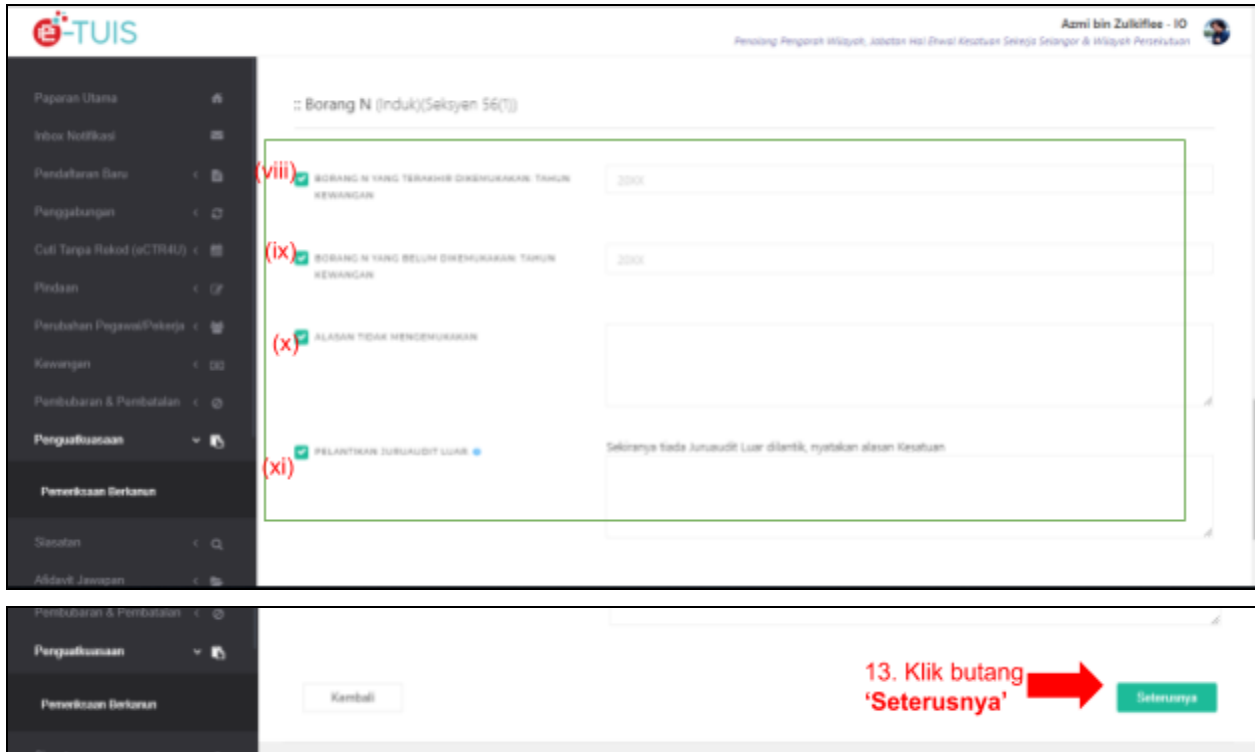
e-TUIS

Azmi bin Zulkiflee - IO
Penolong Pengarah Wilayah, Jabatan Hal Ehwal Kesatuan Sekerja Selangor & Wilayah Persekutuan

Paparan Utama
Inbox Notifikasi
Pendaftaran Baru
Penggabungan
Cuti Tanpa Rekod (eCTR4U)
Pindaan
Perubahan Pegawai/Pekerja
Kewangan
Pembubaran & Pembatalan
Penguatkuasaan
Pemeriksaan Berkanun
Siasatan
Afidavit Jawapan

:: Borang N (Induk)(Seksyen 56(1))

(viii) BORANG N YANG TERAKHIR DIKEMUKAKAN: TAHUN KEWANGAN
20XX

(ix) BORANG N YANG BELUM DIKEMUKAKAN: TAHUN KEWANGAN
20XX

(x) ALASAN TIDAK MENGEMUKAKAN

(xi) PELANTIKAN JURUAUDIT LUAR
Sekiranya tiada Juruaudit Luar dilantik, nyatakan alasan Kesatuan

Pembubaran & Pembatalan
Penguatkuasaan
Pemeriksaan Berkanun

Kembali

13. Klik butang 'Seterusnya'

Seterusnya